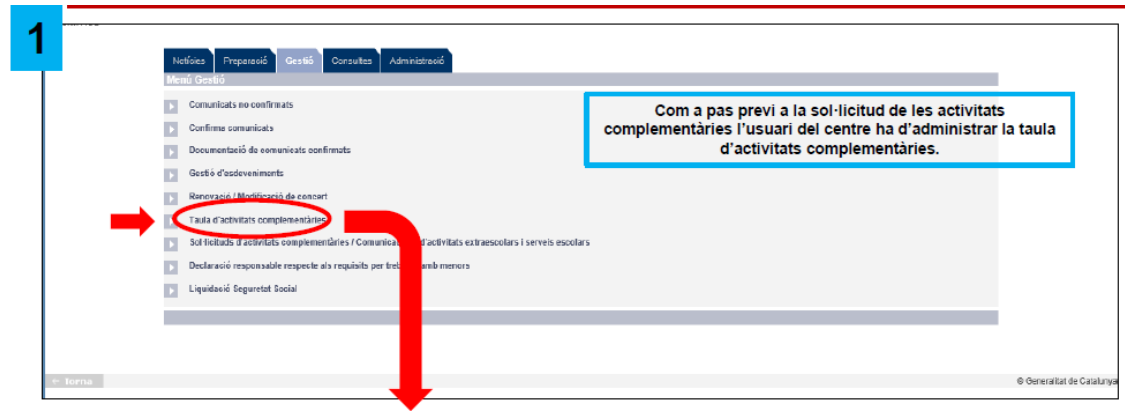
1

Notícies | Preparació | Gestió | Consultes | Administració

Menú Gestió

Comunicats no confirmats

Confirma comunicats

Documentació de comunicats confirmats

Gestió d'esdeveniments

Renovació / Modificació de concert

Taula d'activitats complementàries

Sol·licituds d'activitats complementàries / Comunica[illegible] d'activitats extraescolars i serveis escolars

Declaració responsable respecte als requisits per treb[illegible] amb menors

Liquidació Seguretat Social

Com a pas previ a la sol·licitud de les activitats complementàries l'usuari del centre ha d'administrar la taula d'activitats complementàries.

← torna

© Generalitat de Catalunya